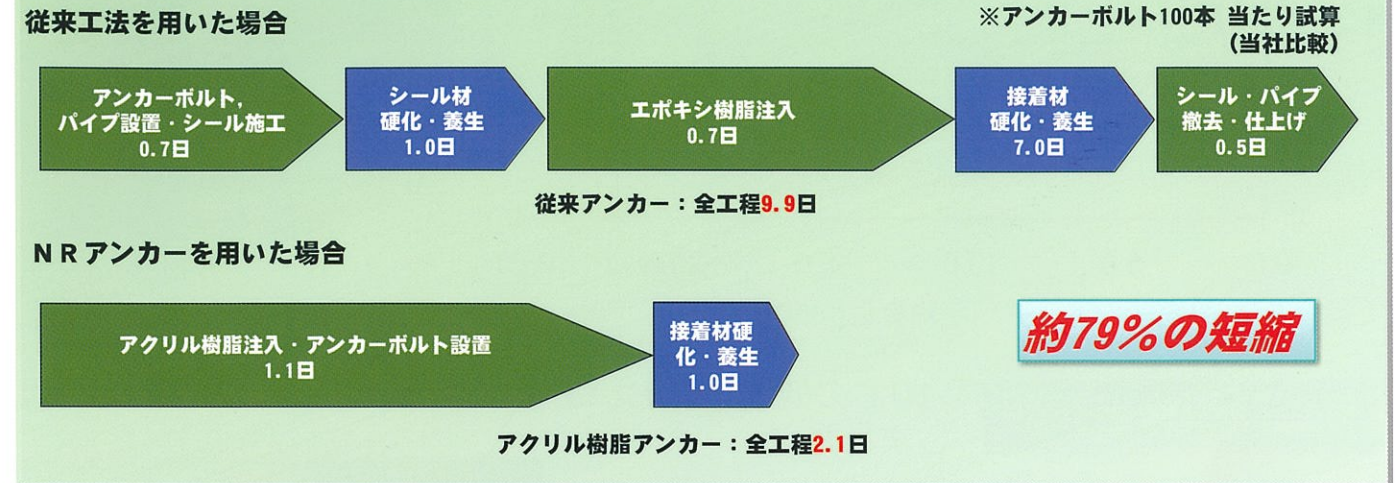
従来工法を用いた場合

※アンカーボルト100本 当たり試算
(当社比較)

アンカーボルト,
パイプ設置・シール施工
0.7日

シール材
硬化・養生
1.0日

エポキシ樹脂注入
0.7日

接着材
硬化・養生
7.0日

シール・パイプ
撤去・仕上げ
0.5日

従来アンカー：全工程9.9日

NRアンカーを用いた場合

アクリル樹脂注入・アンカーボルト設置
1.1日

接着材硬化・養生
1.0日

約79%の短縮

アクリル樹脂アンカー：全工程2.1日